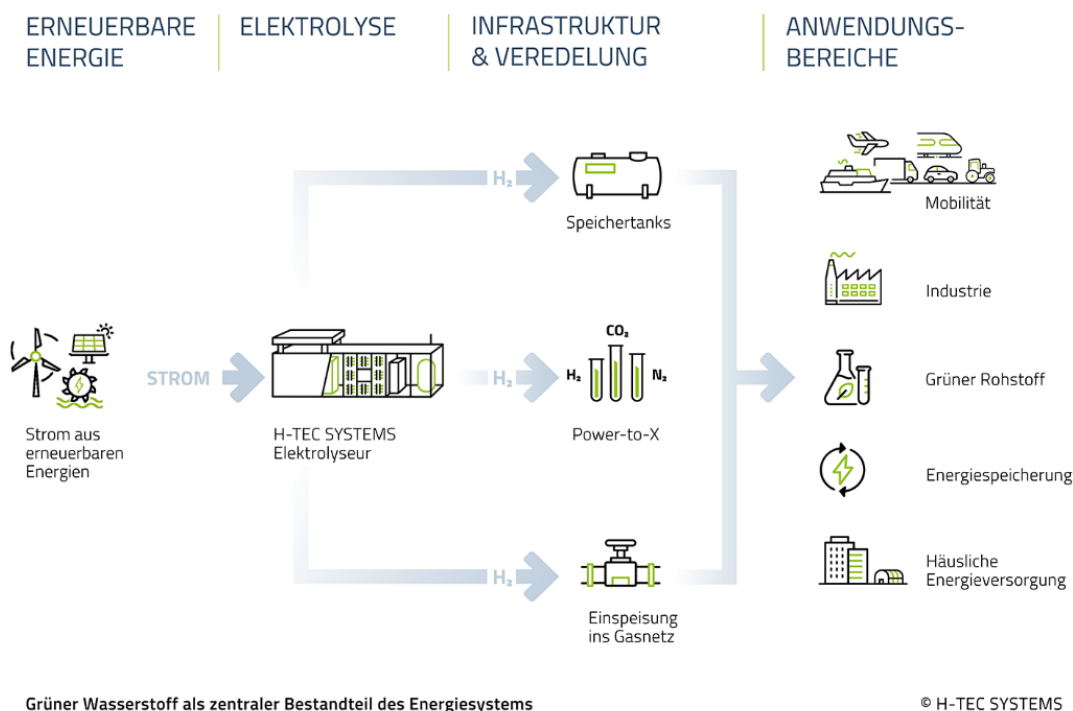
ERNEUERBARE ENERGIE

ELEKTROLYSE

INFRASTRUKTUR & VEREDELUNG

ANWENDUNGSBEREICHE

$H_2$

Speichertanks

Mobilität

Industrie

STROM

$CO_2$

$H_2$

$H_2$

$N_2$

Grüner Rohstoff

Strom aus erneuerbaren Energien

H-TEC SYSTEMS Elektrolyseur

Power-to-X

Energiespeicherung

$H_2$

Häusliche Energieversorgung

Einspeisung ins Gasnetz

Grüner Wasserstoff als zentraler Bestandteil des Energiesystems

© H-TEC SYSTEMS